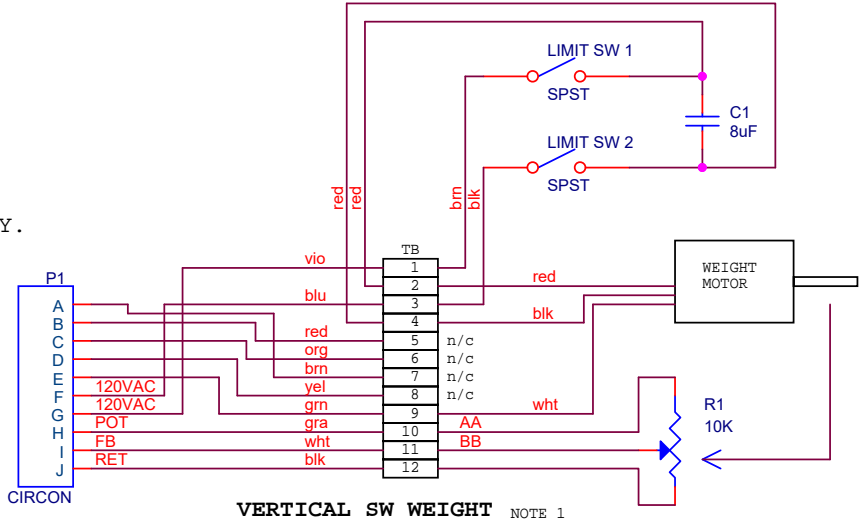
LIMIT SW 1
SPST
C1
8uF
LIMIT SW 2
SPST
red
red
brn
blk
Y.
TB
P1
vio
1
2
red
blu
3
4
blk
WEIGHT MOTOR
A
B
C
D
E
F
G
H
I
J
red
5
n/c
org
6
n/c
brn
7
n/c
yel
8
n/c
120VAC
120VAC
grn
9
wht
POT
gra
10
AA
R1
10K
FB
wht
11
BB
RET
blk
12
CIRCON
VERTICAL SW WEIGHT
NOTE 1